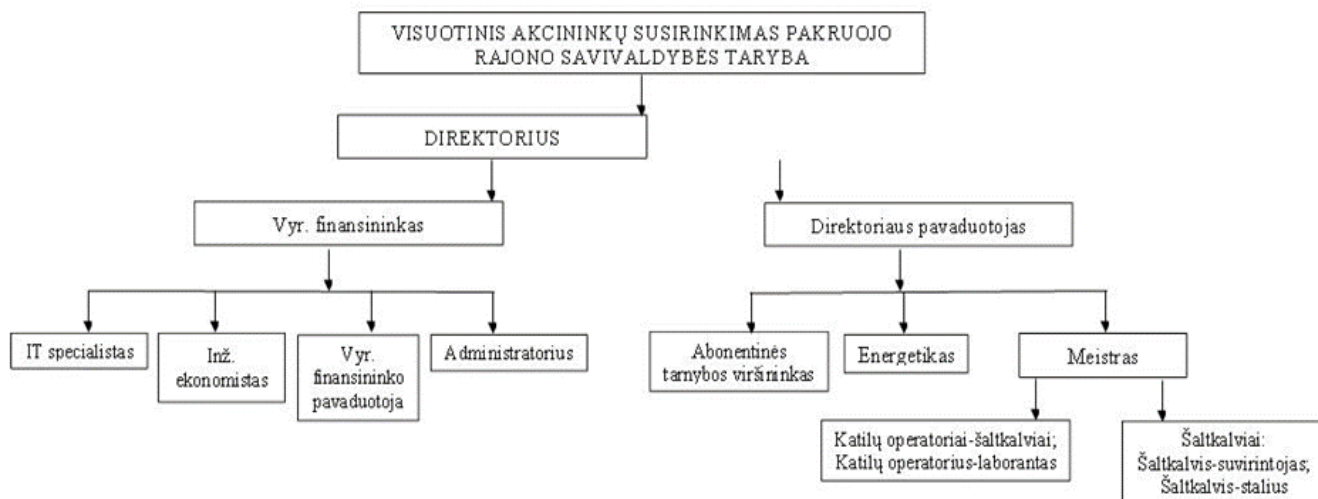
VISUOTINIS AKCININKŲ SUSIRINKIMAS PAKRUOJO RAJONO SAVIVALDYBĖS TARYBA

DIREKTORIUS

Vyr. finansininkas

IT specialistas

Inž. ekonomistas

Vyr. finansininko pavaduotoja

Administratorius

Direktoriaus pavaduotojas

Abonentinės tarnybos viršininkas

Energetikas

Meistras

Katilų operatoriai-šaltkalviai; Katilų operatorius-laborantas

Šaltkalviai: Šaltkalvis-suvirintojas; Šaltkalvis-stalius